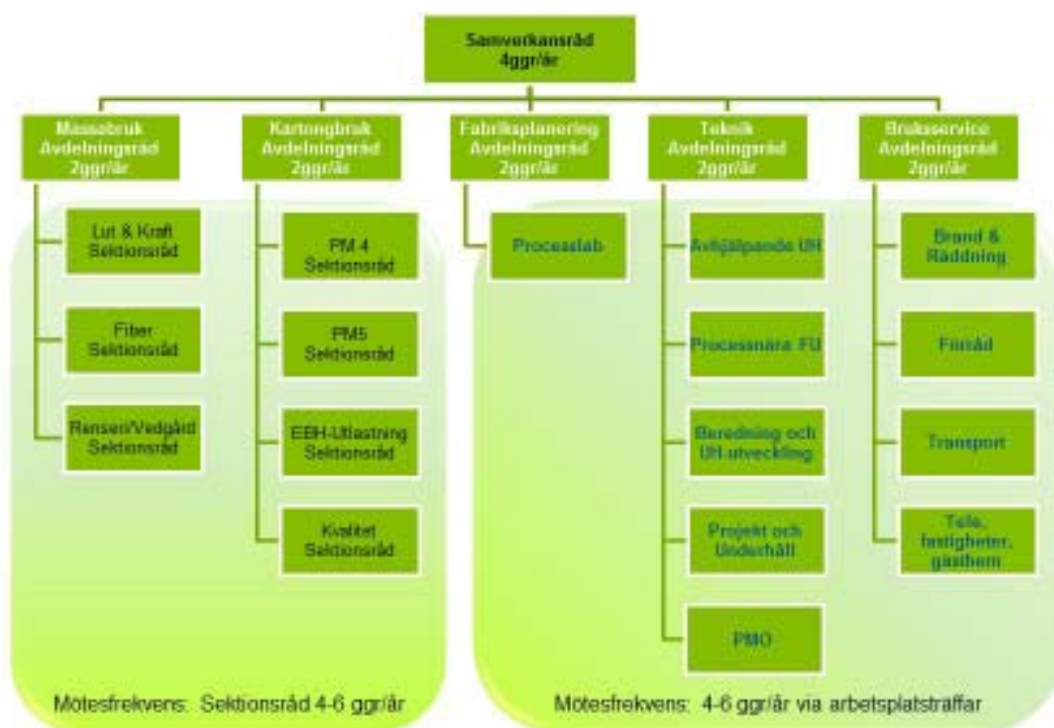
Samverkansråd 4ggr/år

Massabruk Avdelningsråd 2ggr/år

Lut & Kraft Sektionsråd

Fiber Sektionsråd

Rensen/Vedgård Sektionsråd

Kartongbruk Avdelningsråd 2ggr/år

PM 4 Sektionsråd

PM5 Sektionsråd

EBH-Utlastning Sektionsråd

Kvalitet Sektionsråd

Fabriksplanering Avdelningsråd 2ggr/år

Processlab

Teknik Avdelningsråd 2ggr/år

Avhjälpande UH

Processnära FU

Beredning och UH-utveckling

Projekt och Underhåll

PMO

Bruksservice Avdelningsråd 2ggr/år

Brand & Räddning

Förråd

Transport

Tele, fastigheter, gästhem

Mötesfrekvens: Sektionsråd 4-6 ggr/år

Mötesfrekvens: 4-6 ggr/år via arbetsplatsträffar